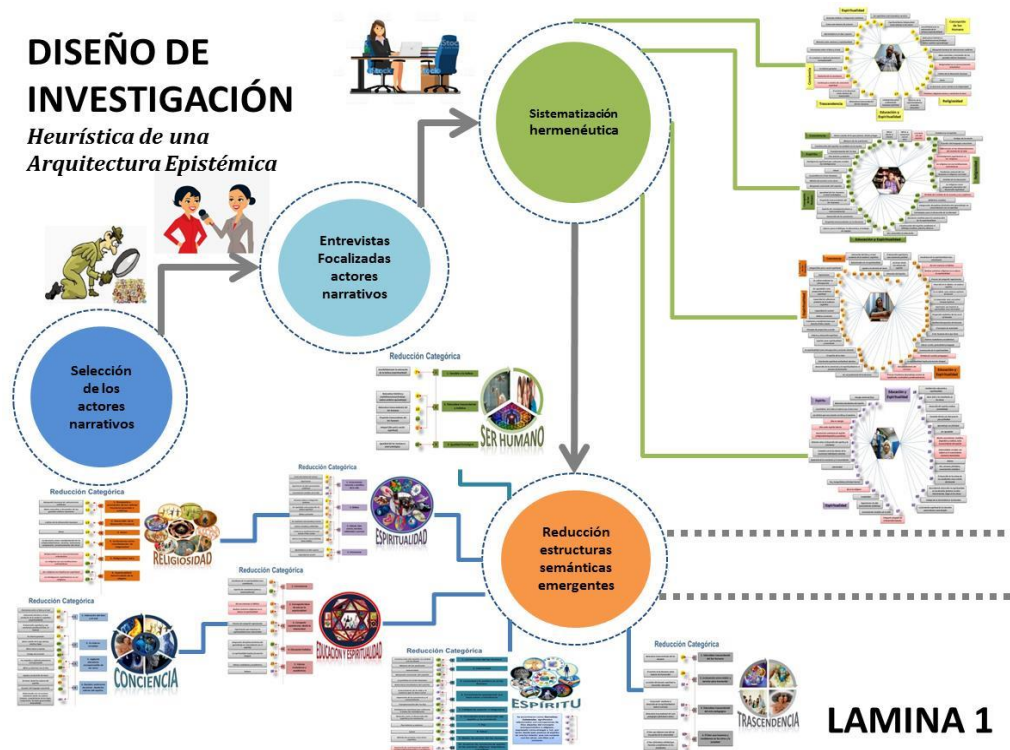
DISEÑO DE INVESTIGACIÓN

Heurística de una Arquitectura Epistémica

Selección de los actores narrativos

Entrevistas Focalizadas actores narrativos

Sistematización hermenéutica

Reducción estructuras semánticas emergentes

Reducción Categórica

SER HUMANO

Reducción Categórica

ESPIRITUALIDAD

Reducción Categórica

RELIGIOSIDAD

Reducción Categórica

EDUCACION Y ESPIRITUALIDAD

Reducción Categórica

CONCIENCIA

Reducción Categórica

ESPIRITU

Reducción Categórica

TRASCENDENCIA

LAMINA 1